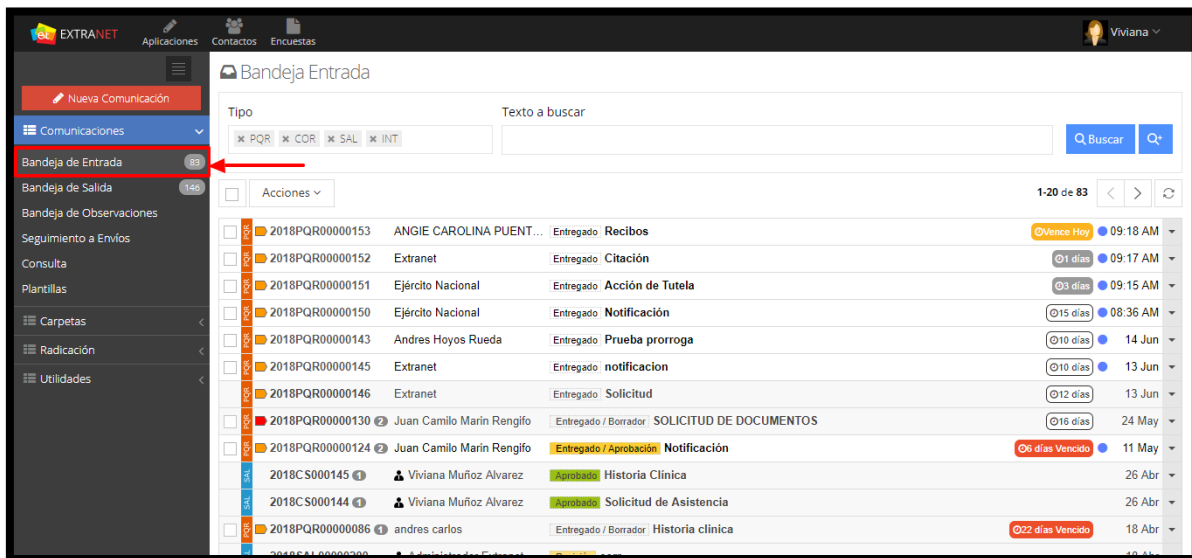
et EXTRANET Aplicaciones Contactos Encuestas Viviana

Nueva Comunicación
Comunicaciones
Bandeja de Entrada 83
Bandeja de Salida 146
Bandeja de Observaciones
Seguimiento a Envíos
Consulta
Plantillas
Carpetas
Radicación
Utilidades

Bandeja Entrada

Tipo
PQR COR SAL INT

Texto a buscar

Buscar

Acciones

1-20 de 83

| | | | | |
|---|---|---|---|---|
| PQR 2018PQR00000153 | ANGIE CAROLINA PUENT... | Entregado Recibos | Vence Hoy | 09:18 AM |
| PQR 2018PQR00000152 | Extranet | Entregado Citación | 1 días | 09:17 AM |
| PQR 2018PQR00000151 | Ejército Nacional | Entregado Acción de Tutela | 3 días | 09:15 AM |
| PQR 2018PQR00000150 | Ejército Nacional | Entregado Notificación | 15 días | 08:36 AM |
| PQR 2018PQR00000143 | Andres Hoyos Rueda | Entregado Prueba prorroga | 10 días | 14 Jun |
| PQR 2018PQR00000145 | Extranet | Entregado notificacion | 10 días | 13 Jun |
| PQR 2018PQR00000146 | Extranet | Entregado Solicitud | 12 días | 13 Jun |
| PQR 2018PQR00000130 2 | Juan Camilo Marin Rengifo | Entregado / Borrador SOLICITUD DE DOCUMENTOS | 16 días | 24 May |
| PQR 2018PQR00000124 2 | Juan Camilo Marin Rengifo | Entregado / Aprobación Notificación | 6 días Vencido | 11 May |
| SAL 2018CS000145 1 | Viviana Muñoz Alvarez | Aprobado Historia Clínica | | 26 Abr |
| SAL 2018CS000144 1 | Viviana Muñoz Alvarez | Aprobado Solicitud de Asistencia | | 26 Abr |
| PQR 2018PQR00000086 1 | andres carlos | Entregado / Borrador Historia clínica | 22 días Vencido | 18 Abr |
| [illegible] | | | | |